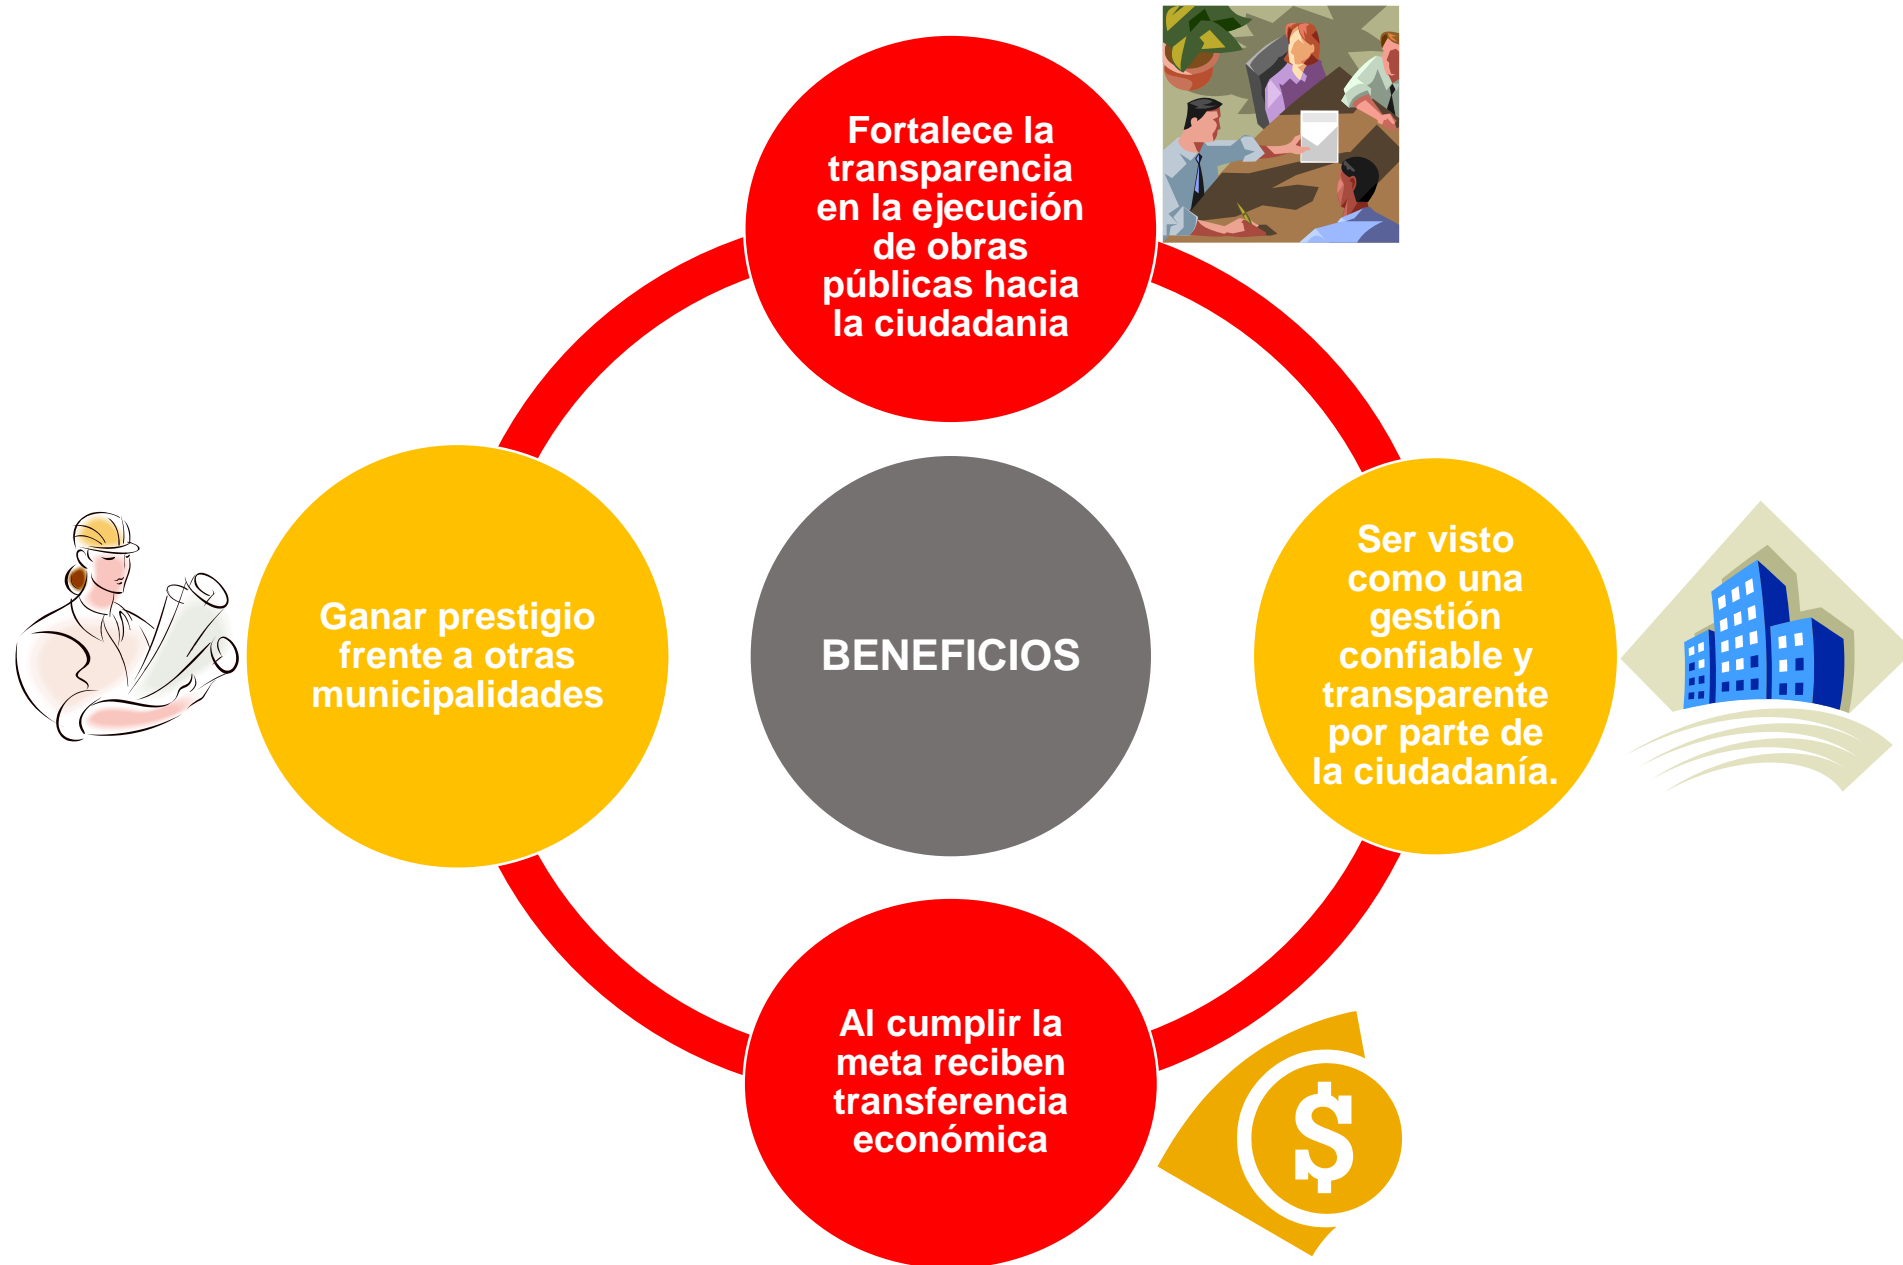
Fortalece la transparencia en la ejecución de obras públicas hacia la ciudadania

Ganar prestigio frente a otras municipalidades

BENEFICIOS

Ser visto como una gestión confiable y transparente por parte de la ciudadanía.

Al cumplir la meta reciben transferencia económica

$